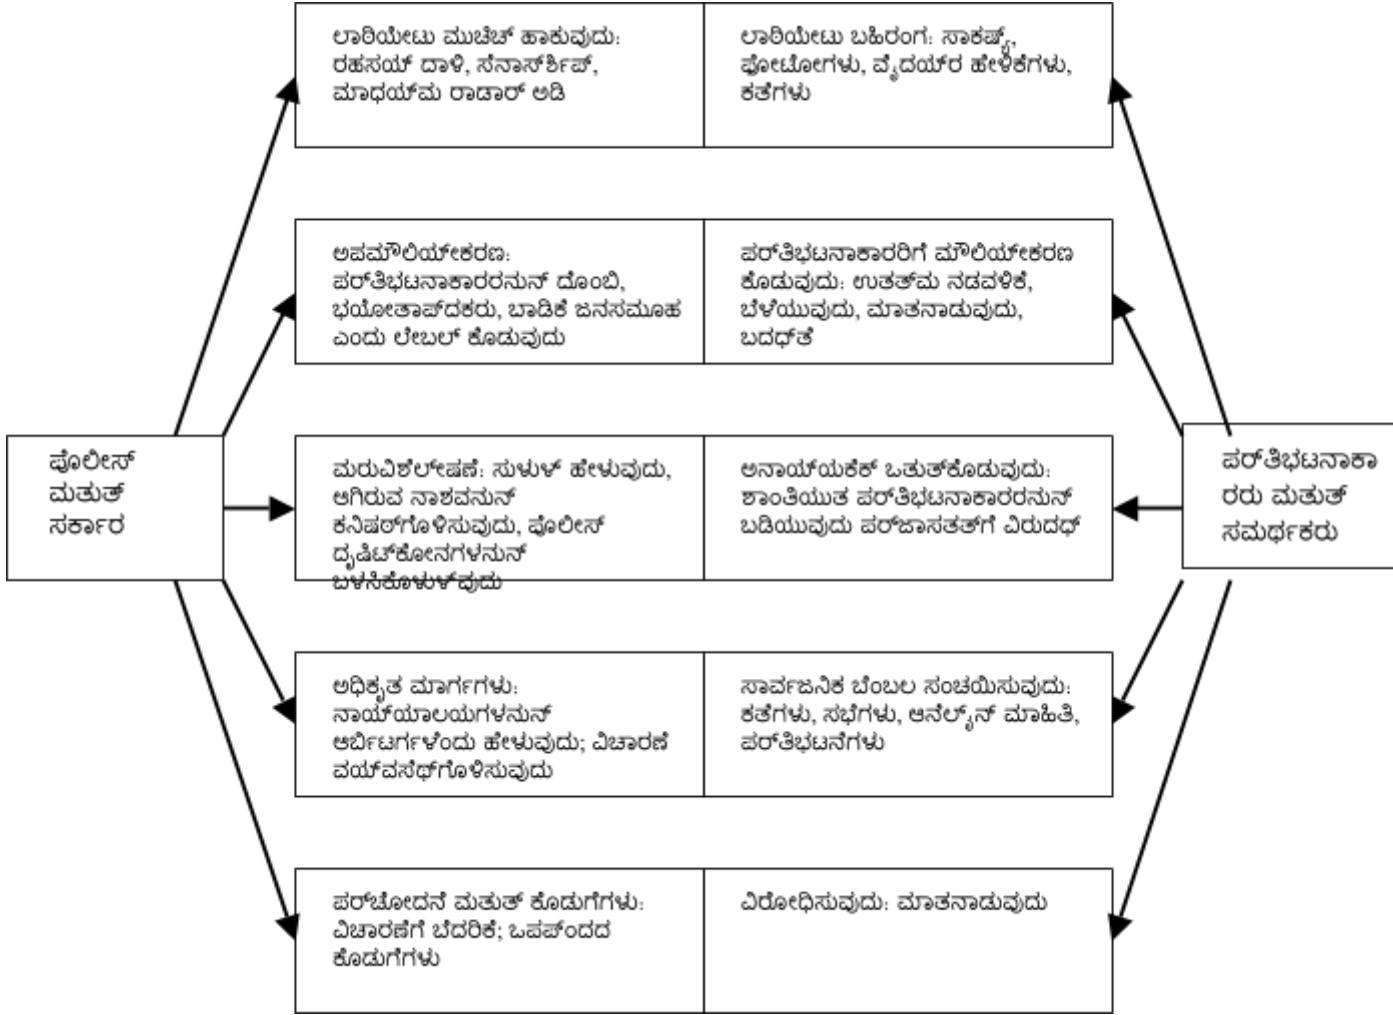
ಪೊಲೀಸ್ ಮತುತ್ ಸರ್ಕಾರ

ಲಾಠಿಯೇಟು ಮುಚಿಚ್ ಹಾಕುವುದು: ರಹಸಯ್ ದಾಳಿ, ಸೆನಾಸ್ಶಿಪ್, ಮಾಧಯ್ಮ ರಾಡಾರ್ ಅಡಿ

ಲಾಠಿಯೇಟು ಬಹಿರಂಗ: ಸಾಕಷ್ಯ್, ಫೋಟೋಗಳು, ವೈದಯ್ರ ಹೇಳಿಕೆಗಳು, ಕತೆಗಳು

ಅಪಮೌಲಿಯ್ೕಕರಣ: ಪರ್ತಿಭಟನಾಕಾರರನುನ್ ದೊಂಬಿ, ಭಯೋತಾಪ್ದಕರು, ಬಾಡಿಗೆ ಜನಸಮೂಹ ಎಂದು ಲೇಬಲ್ ಕೊಡುವುದು

ಪರ್ತಿಭಟನಾಕಾರರಿಗೆ ಮೌಲಿಯ್ೕಕರಣ ಕೊಡುವುದು: ಉತತ್ಮ ನಡವಳಿಕೆ, ಬೆಳೆಯುವುದು, ಮಾತನಾಡುವುದು, ಬದಧ್ತೆ

ಮರುವಿಶಲ್ೕಷಣೆ: ಸುಳುಳ್ ಹೇಳುವುದು, ಆಗಿರುವ ನಾಶವನುನ್ ಕನಿಷಠ್ಗೊಳಿಸುವುದು, ಪೊಲೀಸ್ ದೃಷಿಟ್ಕೋನಗಳನುನ್ ಬಳಸಿಕೊಳುಳ್ವುದು

ಅನಾಯ್ಯಕೆಕ್ ಒತುತ್ಕೊಡುವುದು: ಶಾಂತಿಯುತ ಪರ್ತಿಭಟನಾಕಾರರನುನ್ ಬಡಿಯುವುದು ಪರ್ಜಾಸತತ್ಗೆ ವಿರುದಧ್

ಪರ್ತಿಭಟನಾಕಾರರು ಮತುತ್ ಸಮರ್ಥಕರು

ಅಧಿಕೃತ ಮಾರ್ಗಗಳು: ನಾಯ್ಯಾಲಯಗಳನುನ್ ಆರ್ಬಿಟರ್ಗಳೆಂದು ಹೇಳುವುದು; ವಿಚಾರಣೆ ವಯ್ವಸೆಥ್ಗೊಳಿಸುವುದು

ಸಾರ್ವಜನಿಕ ಬೆಂಬಲ ಸಂಚಯಿಸುವುದು: ಕತೆಗಳು, ಸಭೆಗಳು, ಆನೆಲ್ೖನ್ ಮಾಹಿತಿ, ಪರ್ತಿಭಟನೆಗಳು

ಪರ್ಚೋದನೆ ಮತುತ್ ಕೊಡುಗೆಗಳು: ವಿಚಾರಣೆಗೆ ಬೆದರಿಕೆ; ಒಪಪ್ಂದದ ಕೊಡುಗೆಗಳು

ವಿರೋಧಿಸುವುದು: ಮಾತನಾಡುವುದು